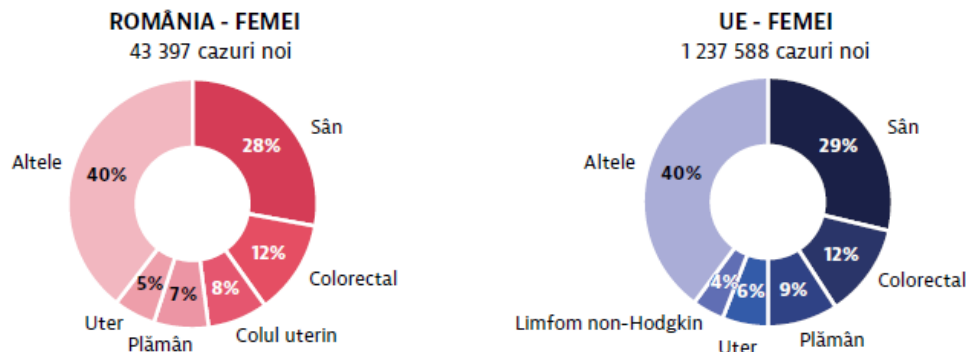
ROMÂNIA - FEMEI
43 397 cazuri noi

Sân
28%
12%
Colorectal
8%
Colul uterin
7%
Plămân
5%
Uter
40%
Altele

UE - FEMEI
1 237 588 cazuri noi

Sân
29%
12%
Colorectal
9%
Plămân
6%
Uter
4%
Limfom non-Hodgkin
40%
Altele